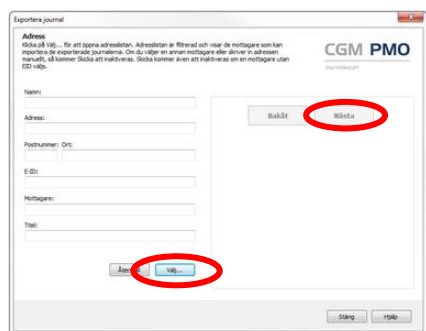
Exportera journal

Adress
Klicka på Välj... för att öppna adresslistan. Adresslistan är filtrerad och visar de mottagare som kan importera de exporterade journalerna. Om du väljer en annan mottagare eller skriver in adressen manuellt, så kommer Skicka att inaktiveras. Skicka kommer även att inaktiveras om en mottagare utan EID väljs.

CGM PMO
Journalexport

Namn:

Adress:

Postnummer: Ort:

E-ID:

Mottagare:

Titel:

Åter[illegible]

Välj...

Bakåt

Nästa

Stäng

Hjälp